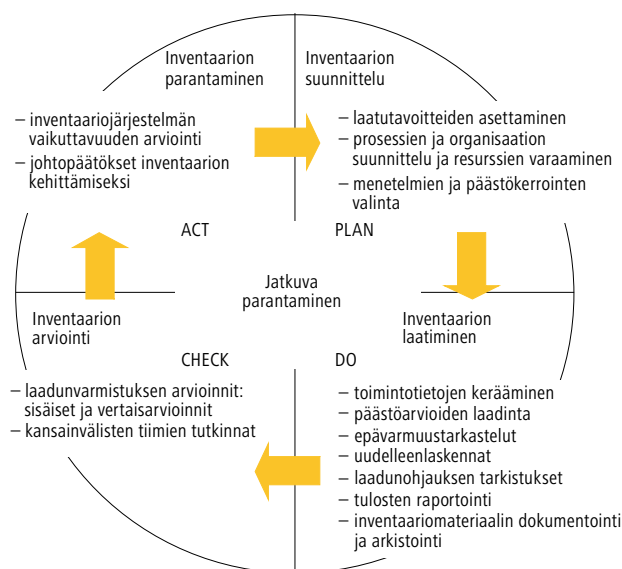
Inventaarion parantaminen

Inventaarion suunnittelu

– inventaariojärjestelmän vaikuttavuuden arviointi
– johtopäätökset inventaarion kehittämiseksi

– laatutavoitteiden asettaminen
– prosessien ja organisaation suunnittelu ja resurssien varaaminen
– menetelmien ja päästökerrointen valinta

ACT

PLAN

Jatkuva parantaminen

Inventaarion arviointi

Inventaarion laatiminen

CHECK

DO

– laadunvarmistuksen arvioinnit: sisäiset ja vertaisarvioinnit
– kansainvälisten tiimien tutkinnat

– toimintotietojen kerääminen
– päästöarvioiden laadinta
– epävarmuustarkastelut
– uudelleenlaskennat
– laadunohjauksen tarkistukset
– tulosten raportointi
– inventaariomateriaalin dokumentointi ja arkistointi